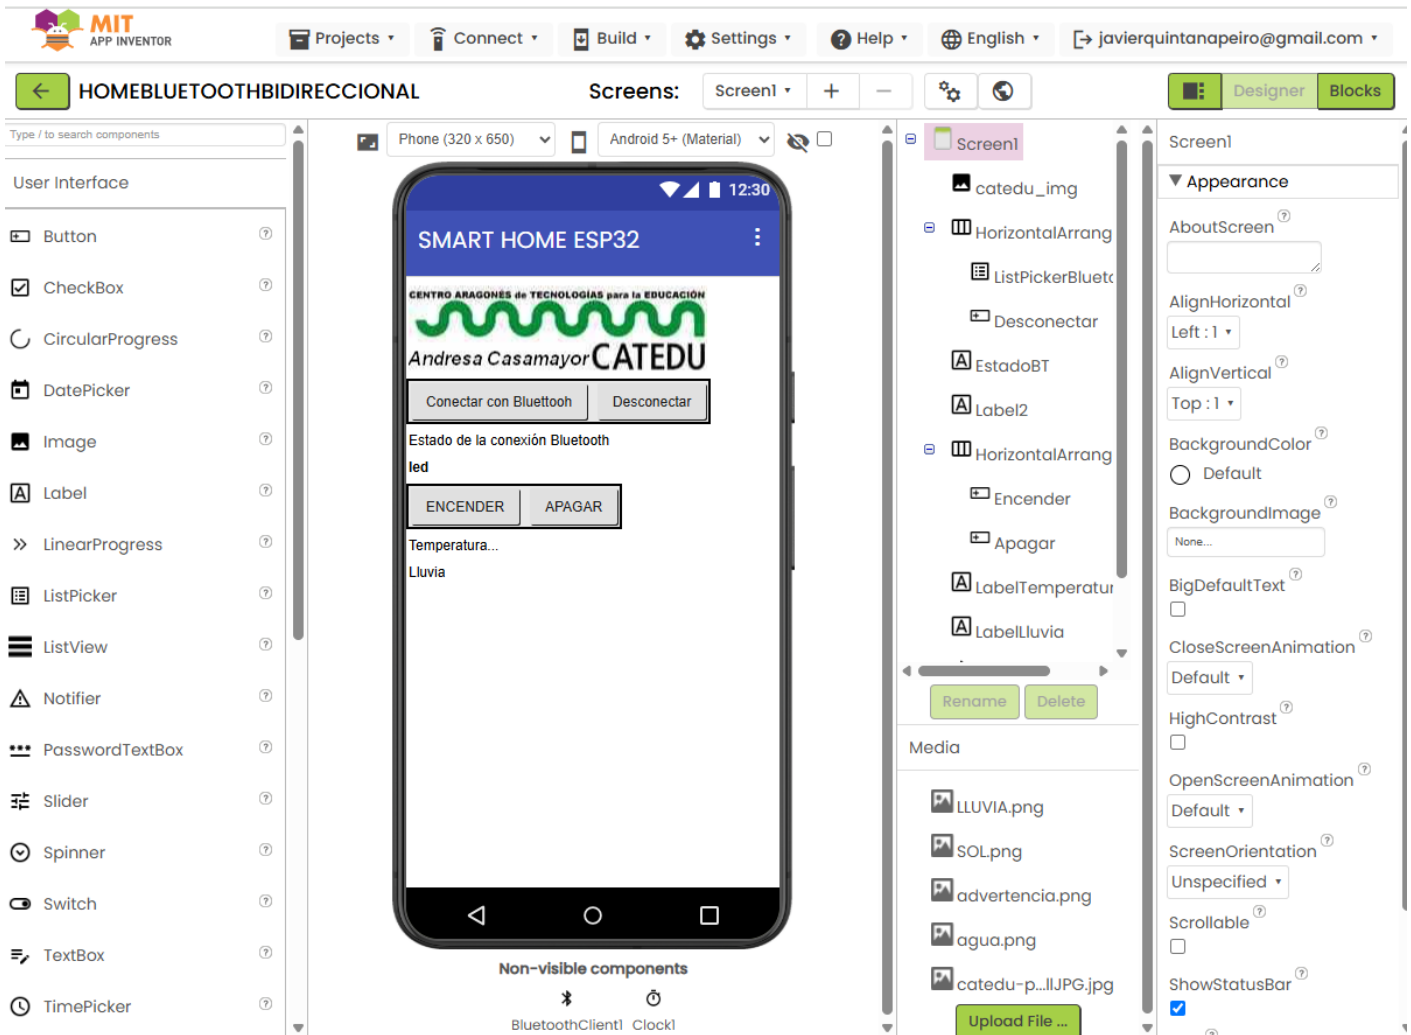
MIT APP INVENTOR

Projects ▾ Connect ▾ Build ▾ Settings ▾ Help ▾ English ▾ javierquintanapeiro@gmail.com ▾

HOMEBLUETOOTHBIDIRECCIONAL

Screens: Screen1 ▾ + −

Designer Blocks

Type / to search components

User Interface

Button
CheckBox
CircularProgress
DatePicker
Image
Label
LinearProgress
ListPicker
ListView
Notifier
PasswordTextBox
Slider
Spinner
Switch
TextBox
TimePicker

Phone (320 x 650) Android 5+ (Material)

12:30

SMART HOME ESP32

CENTRO ARAGONÉS de TECNOLOGÍAS para la EDUCACIÓN
Andresa Casamayor CATEDU

Conectar con Bluetooth Desconectar

Estado de la conexión Bluetooth

led

ENCENDER APAGAR

Temperatura...

Lluvia

Non-visible components

BluetoothClient1 Clock1

Screen1
catedu_img
HorizontalArrang
ListPickerBluet
Desconectar
EstadoBT
Label2
HorizontalArrang
Encender
Apagar
LabelTemperatur
LabelLluvia

Rename Delete

Media

LLUVIA.png
SOL.png
advertencia.png
agua.png
catedu-p...llJPG.jpg

Upload File ...

Screen1

Appearance

AboutScreen

AlignHorizontal
Left : 1 ▾

AlignVertical
Top : 1 ▾

BackgroundColor
Default

BackgroundImage
None...

BigDefaultText

CloseScreenAnimation
Default ▾

HighContrast

OpenScreenAnimation
Default ▾

ScreenOrientation
Unspecified ▾

Scrollable

ShowStatusBar